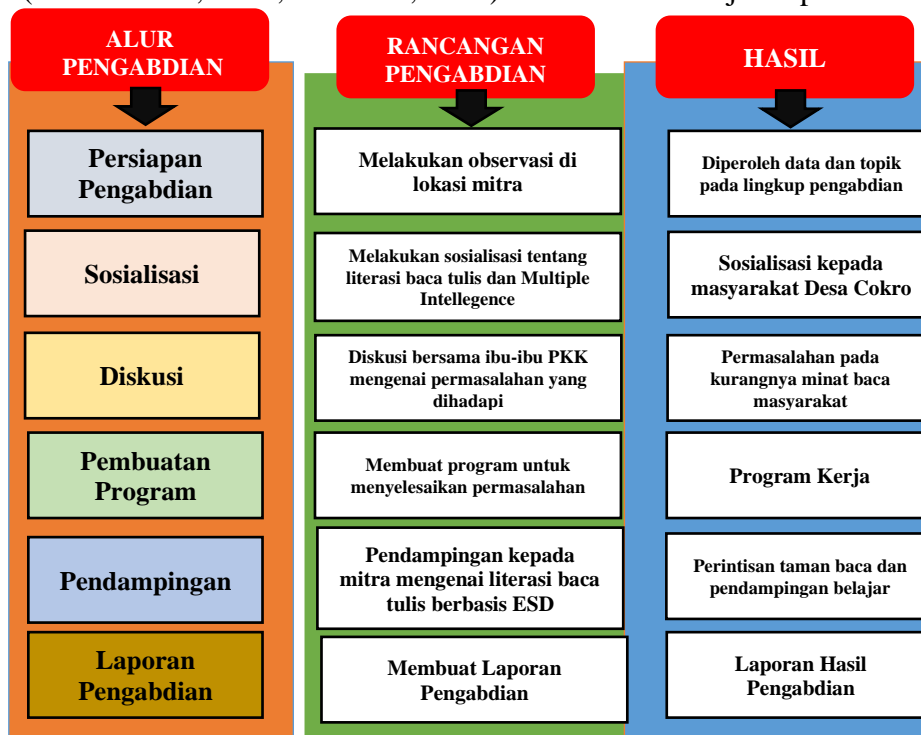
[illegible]

ALUR PENGABDIAN

Persiapan Pengabdian

Sosialisasi

Diskusi

Pembuatan Program

Pendampingan

Laporan Pengabdian

RANCANGAN PENGABDIAN

Melakukan observasi di lokasi mitra

Melakukan sosialisasi tentang literasi baca tulis dan Multiple Intellegence

Diskusi bersama ibu-ibu PKK mengenai permasalahan yang dihadapi

Membuat program untuk menyelesaikan permasalahan

Pendampingan kepada mitra mengenai literasi baca tulis berbasis ESD

Membuat Laporan Pengabdian

HASIL

Diperoleh data dan topik pada lingkup pengabdian

Sosialisasi kepada masyarakat Desa Cokro

Permasalahan pada kurangnya minat baca masyarakat

Program Kerja

Perintisan taman baca dan pendampingan belajar

Laporan Hasil Pengabdian